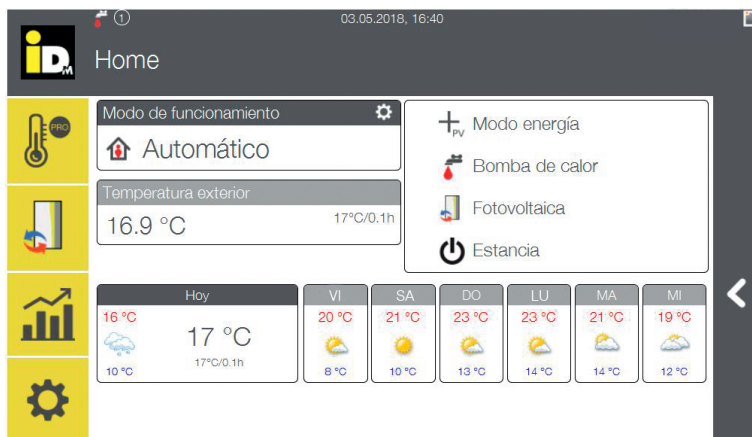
1
03.05.2018, 16:40

iD M

Home

PRO

Modo de funcionamiento

Automático

Temperatura exterior

16.9 °C

17°C/0.1h

PV Modo energía

Bomba de calor

Fotovoltaica

Estancia

| Hoy | VI | SA | DO | LU | MA | MI |
|---|---|---|---|---|---|---|
| 16 °C | 20 °C | 21 °C | 23 °C | 23 °C | 21 °C | 19 °C |
| 17 °C 17°C/0.1h | | | | | | |
| 10 °C | 8 °C | 10 °C | 13 °C | 14 °C | 14 °C | 12 °C |